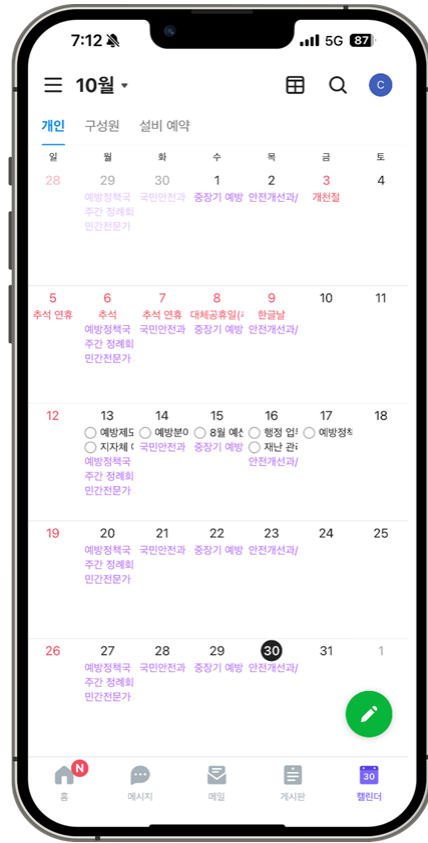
7:12 5G 87

10월

C

개인 구성원 설비 예약

| 일 | 월 | 화 | 수 | 목 | 금 | 토 |
|---|---|---|---|---|---|---|
| 28 | 29 예방정책국 주간 정례회 민간전문가 | 30 국민안전과 | 1 중장기 예방 | 2 안전개선과/ | 3 개천절 | 4 |
| 5 추석 연휴 | 6 추석 예방정책국 주간 정례회 민간전문가 | 7 추석 연휴 국민안전과 | 8 대체공휴일(추 중장기 예방 | 9 한글날 안전개선과/ | 10 | 11 |
| 12 | 13 예방제도 지자체 예방정책국 주간 정례회 민간전문가 | 14 예방분야 국민안전과 | 15 8월 예산 중장기 예방 | 16 행정 업무 재난 관리 안전개선과/ | 17 예방정책 | 18 |
| 19 | 20 예방정책국 주간 정례회 민간전문가 | 21 국민안전과 | 22 중장기 예방 | 23 안전개선과/ | 24 | 25 |
| 26 | 27 예방정책국 주간 정례회 민간전문가 | 28 국민안전과 | 29 중장기 예방 | 30 안전개선과/ | 31 | 1 |

N
홈 메시지 메일 게시판 30 캘린더